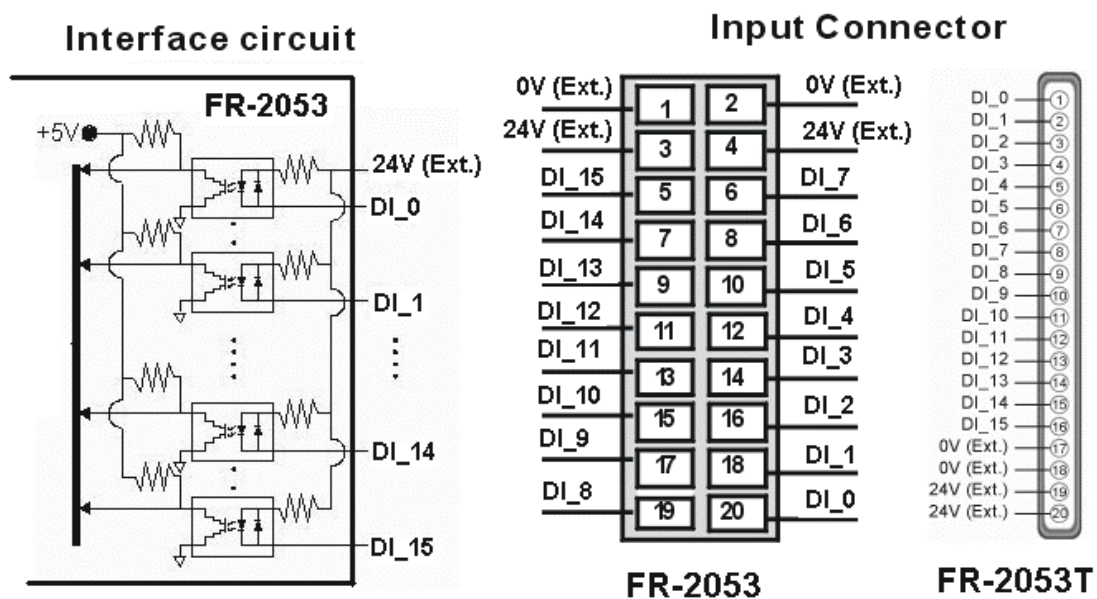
Interface circuit

FR-2053

+5V

24V (Ext.)

DI_0

DI_1

DI_14

DI_15

Input Connector

| | | | |
|---|---|---|---|
| 0V (Ext.) | 1 | 2 | 0V (Ext.) |
| 24V (Ext.) | 3 | 4 | 24V (Ext.) |
| DI_15 | 5 | 6 | DI_7 |
| DI_14 | 7 | 8 | DI_6 |
| DI_13 | 9 | 10 | DI_5 |
| DI_12 | 11 | 12 | DI_4 |
| DI_11 | 13 | 14 | DI_3 |
| DI_10 | 15 | 16 | DI_2 |
| DI_9 | 17 | 18 | DI_1 |
| DI_8 | 19 | 20 | DI_0 |

FR-2053

DI_0 1
DI_1 2
DI_2 3
DI_3 4
DI_4 5
DI_5 6
DI_6 7
DI_7 8
DI_8 9
DI_9 10
DI_10 11
DI_11 12
DI_12 13
DI_13 14
DI_14 15
DI_15 16
0V (Ext.) 17
0V (Ext.) 18
24V (Ext.) 19
24V (Ext.) 20

FR-2053T